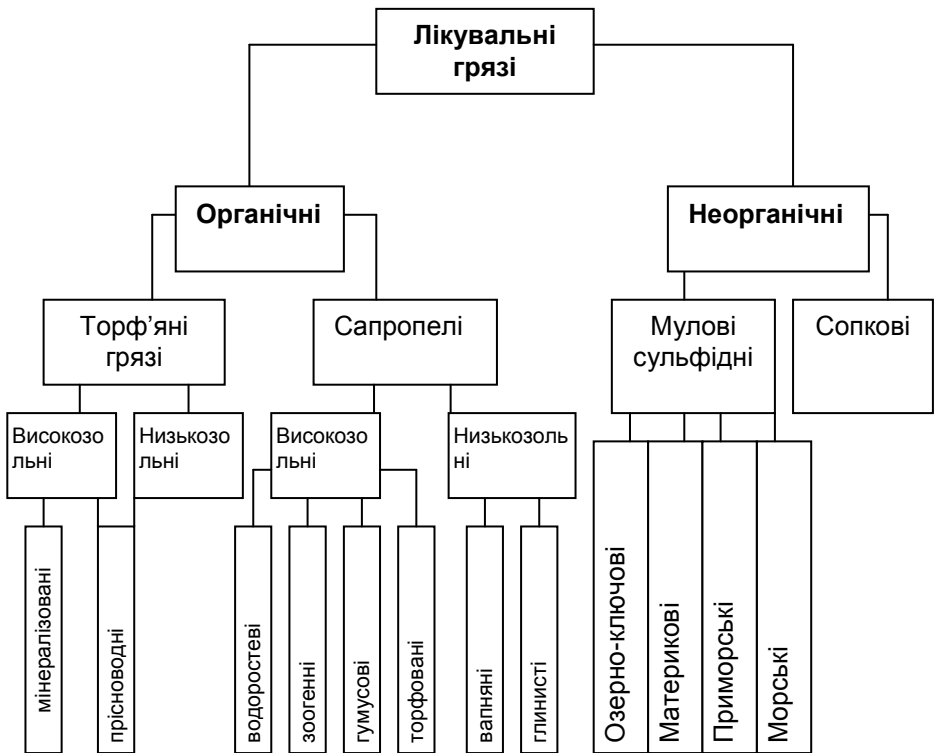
Лікувальні грязі

Органічні

Неорганічні

Торф'яні грязі

Сапропелі

Мулові сульфідні

Сопкові

Високозольні

Низькозольні

Високозольні

Низькозольні

мінералізовані

прісноводні

водоростеві

зоогенні

гумусові

торфовані

вапняні

глинисті

Озерно-ключові

Материкові

Приморські

Морські